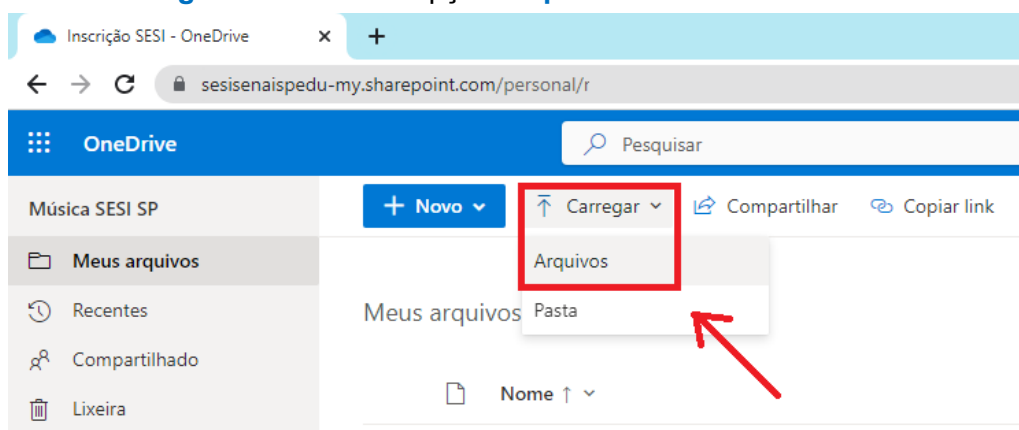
Inscrição SESI - OneDrive
×
+
sesisenaispedu-my.sharepoint.com/personal/r
OneDrive
Pesquisar
Música SESI SP
Meus arquivos
Recentes
Compartilhado
Lixeira
+ Novo
Carregar
Compartilhar
Copiar link
Arquivos
Pasta
Meus arquivos
Nome ↑